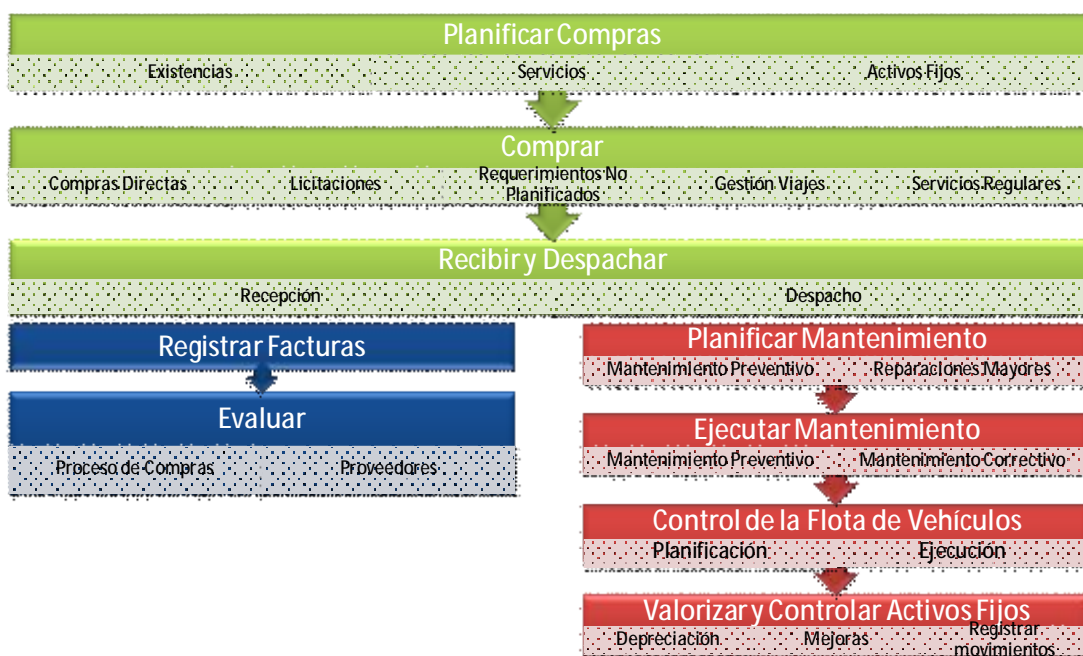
Planificar Compras

Existencias

Servicios

Activos Fijos

Comprar

Compras Directas

Licitaciones

Requerimientos No Planificados

Gestión Viajes

Servicios Regulares

Recibir y Despachar

Recepción

Despacho

Registrar Facturas

Evaluar

Proceso de Compras

Proveedores

Planificar Mantenimiento

Mantenimiento Preventivo

Reparaciones Mayores

Ejecutar Mantenimiento

Mantenimiento Preventivo

Mantenimiento Correctivo

Control de la Flota de Vehículos

Planificación

Ejecución

Valorizar y Controlar Activos Fijos

Depreciación

Mejoras

Registrar movimientos